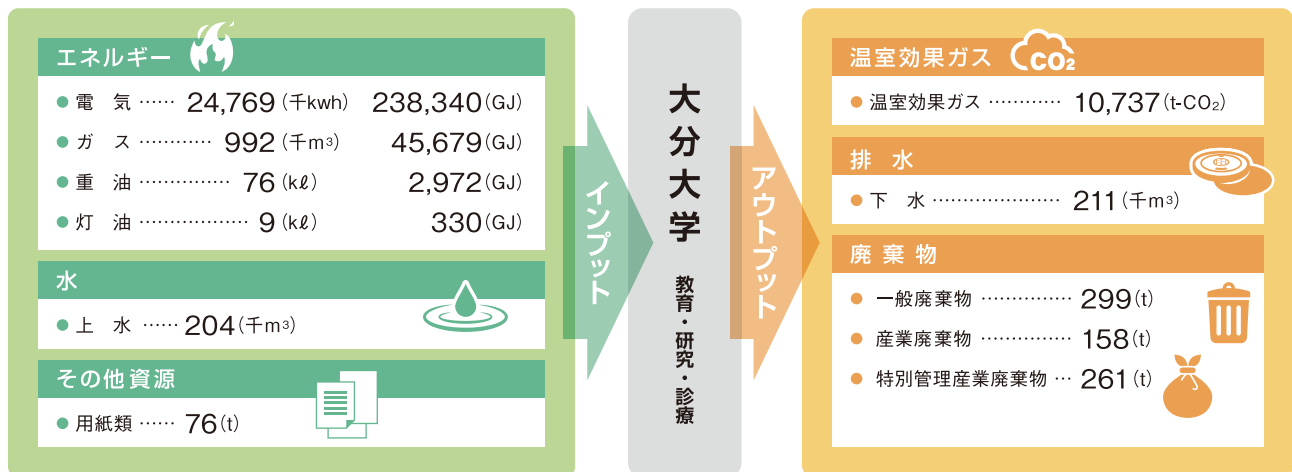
エネルギー

● 電　気 …… 24,769（千kwh）　238,340（GJ）
● ガ　ス ………… 992（千m³）　45,679（GJ）
● 重　油 …………… 76（kℓ）　2,972（GJ）
● 灯　油 ……………… 9（kℓ）　330（GJ）

水

● 上　水 …… 204（千m³）

その他資源

● 用紙類 …… 76（t）

インプット

大分大学

教育・研究・診療

アウトプット

温室効果ガス　CO₂

● 温室効果ガス ………… 10,737（t-CO₂）

排　水

● 下　水 ………………… 211（千m³）

廃 棄 物

● 一般廃棄物 …………… 299（t）
● 産業廃棄物 …………… 158（t）
● 特別管理産業廃棄物 … 261（t）